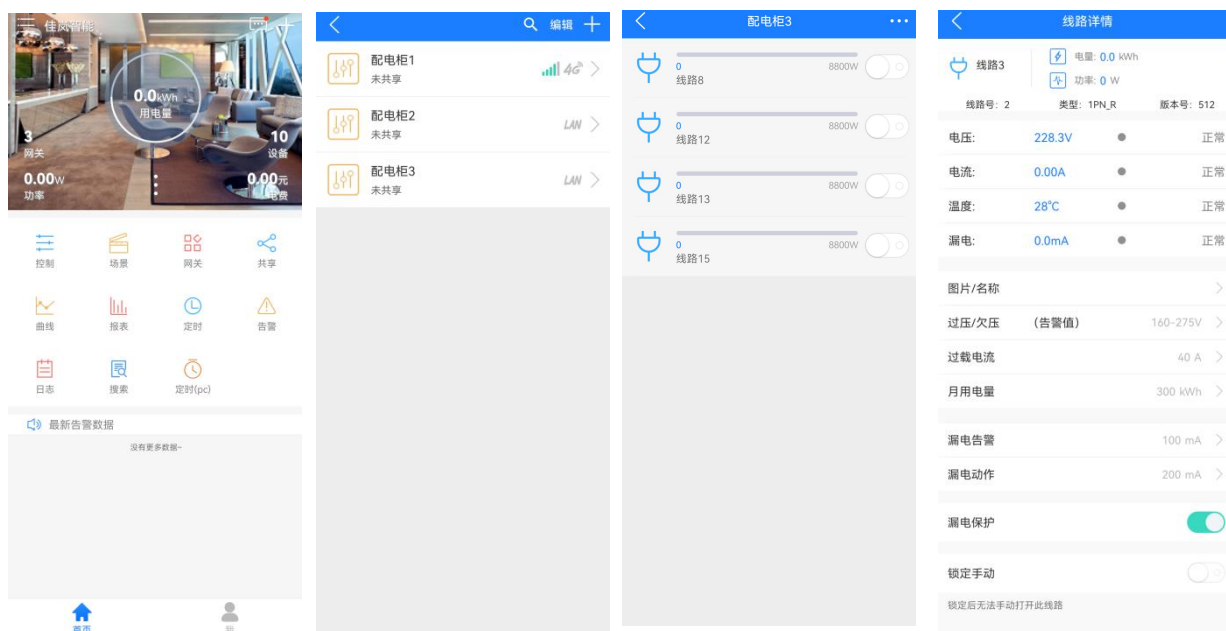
佳岚智能

0.0kWh
用电量

3
网关

10
设备

0.00W
功率

0.00元
电费

控制 场景 网关 共享
曲线 报表 定时 告警
日志 搜索 定时(pc)

最新告警数据
没有更多数据~

首页 我

编辑

配电柜1
未共享
4G

配电柜2
未共享
LAN

配电柜3
未共享
LAN

配电柜3

0
线路8
8800W

0
线路12
8800W

0
线路13
8800W

0
线路15
8800W

线路详情

线路3
电量: 0.0 kWh
功率: 0 W

线路号: 2 类型: 1PN_R 版本号: 512

| 电压: | 228.3V | 正常 |
|---|---|---|
| 电流: | 0.00A | 正常 |
| 温度: | 28°C | 正常 |
| 漏电: | 0.0mA | 正常 |

图片/名称
过压/欠压 (告警值) 160-275V
过载电流 40 A
月用电量 300 kWh

漏电告警 100 mA
漏电动作 200 mA

漏电保护

锁定手动
锁定后无法手动打开此线路